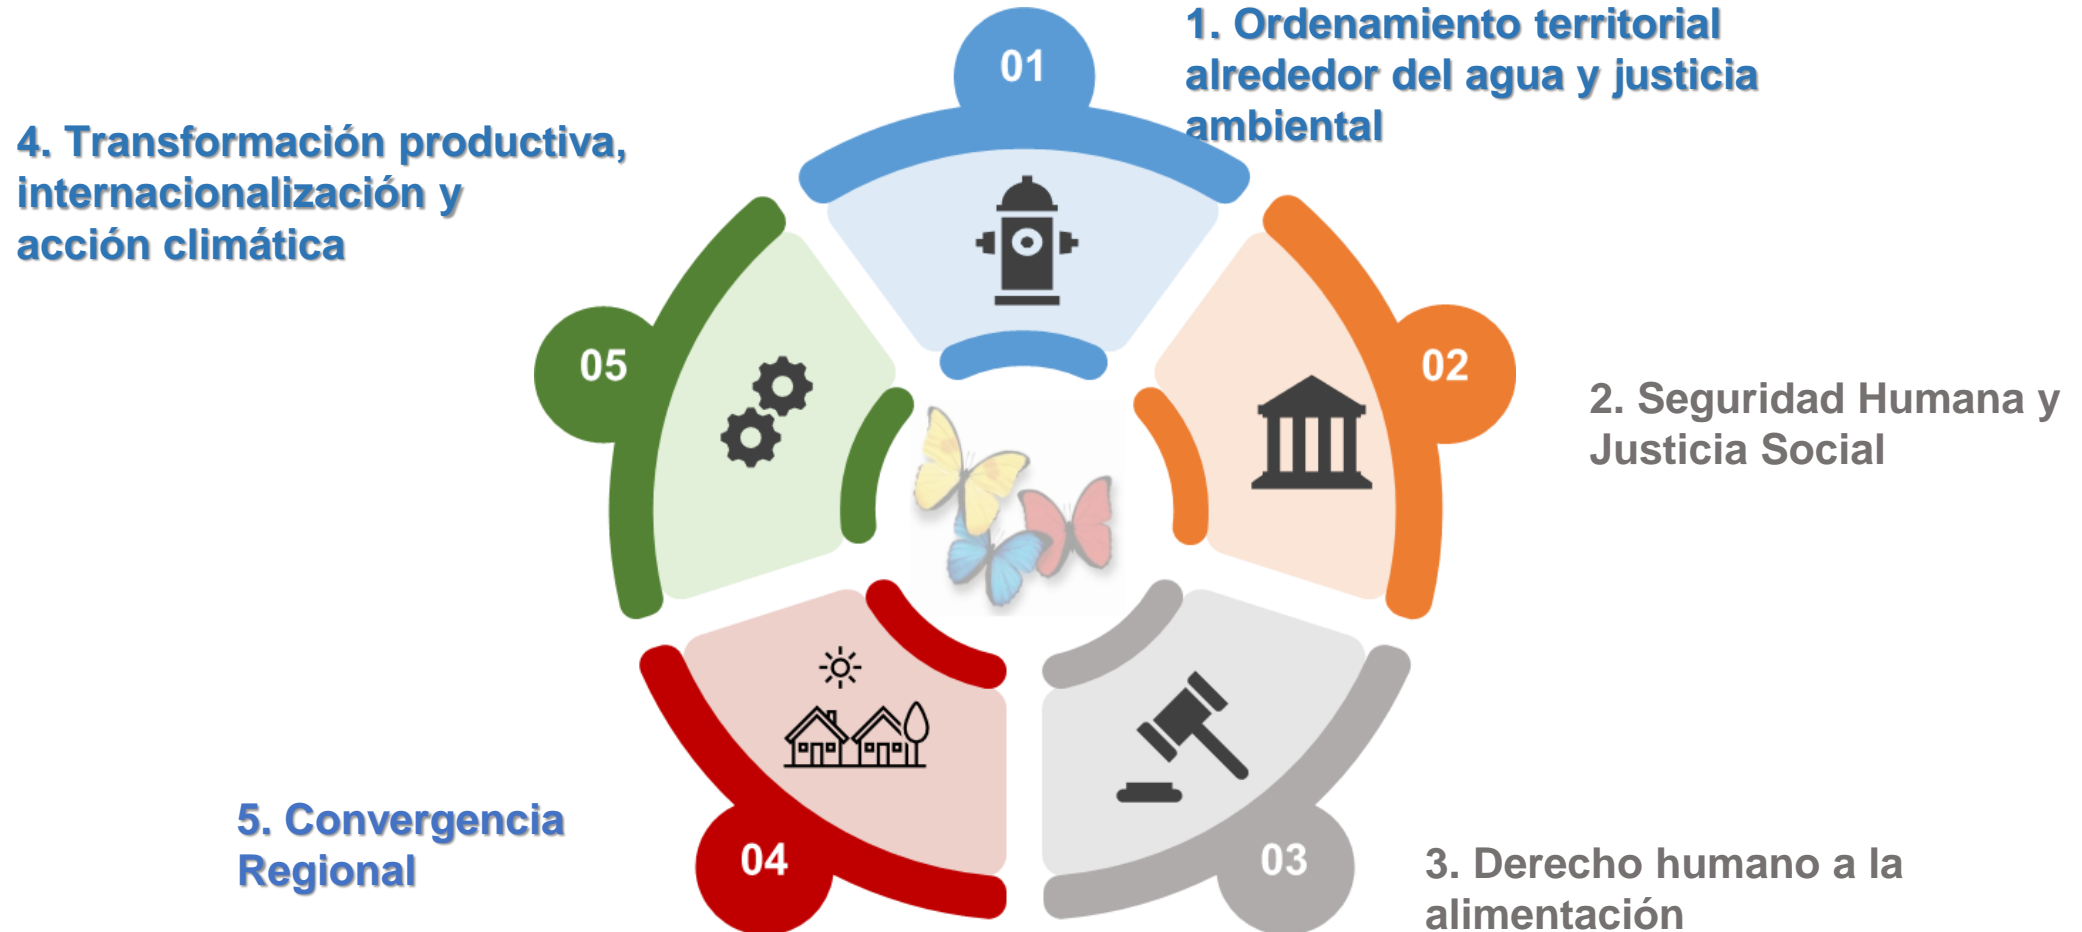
01

1. Ordenamiento territorial alrededor del agua y justicia ambiental

4. Transformación productiva, internacionalización y acción climática

05

02

2. Seguridad Humana y Justicia Social

5. Convergencia Regional

04

03

3. Derecho humano a la alimentación